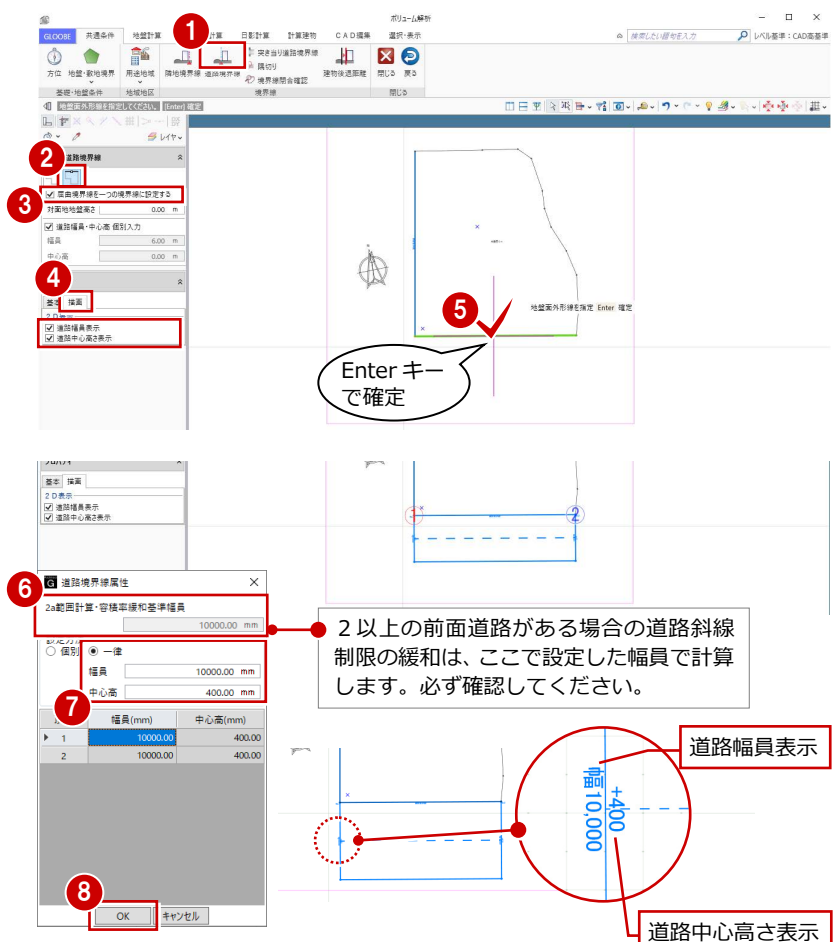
ボリューム解析

GLOOBE 共通条件 地盤計算 計算 日影計算 計算建物 CAD編集 選択・表示

検索したい語句を入力 レベル基準：CAD基準

1

方位 地盤・敷地境界 用途地域 隣地境界線 道路境界線 突き当り道路境界線 隅切り 境界線閉合確認 建物後退距離 閉じる 戻る

基礎・地盤条件 地域地区 境界線 閉じる

地盤面外形線を指定してください。[Enter] 確定

レイヤ

2

道路境界線

3

両面境界線を一つの境界線に設定する

対面地地盤高さ 0.00 m

道路幅員・中心高 個別入力

幅員 6.00 m

中心高 0.00 m

4

基本 描画

2D表示

道路幅員表示

道路中心高さ表示

5

地盤面外形線を指定 Enter 確定

Enter キーで確定

プロパティ

基本 描画

2D表示

道路幅員表示

道路中心高さ表示

1 2

6

道路境界線属性

2a範囲計算・容積率緩和基準幅員

10000.00 mm

2 以上の前面道路がある場合の道路斜線制限の緩和は、ここで設定した幅員で計算します。必ず確認してください。

設定方法

個別 一律

幅員 10000.00 mm

中心高 400.00 mm

7

| | 幅員(mm) | 中心高(mm) |
|---|---|---|
| 1 | 10000.00 | 400.00 |
| 2 | 10000.00 | 400.00 |

8

OK キャンセル

道路幅員表示

幅10,000

+400

道路中心高さ表示